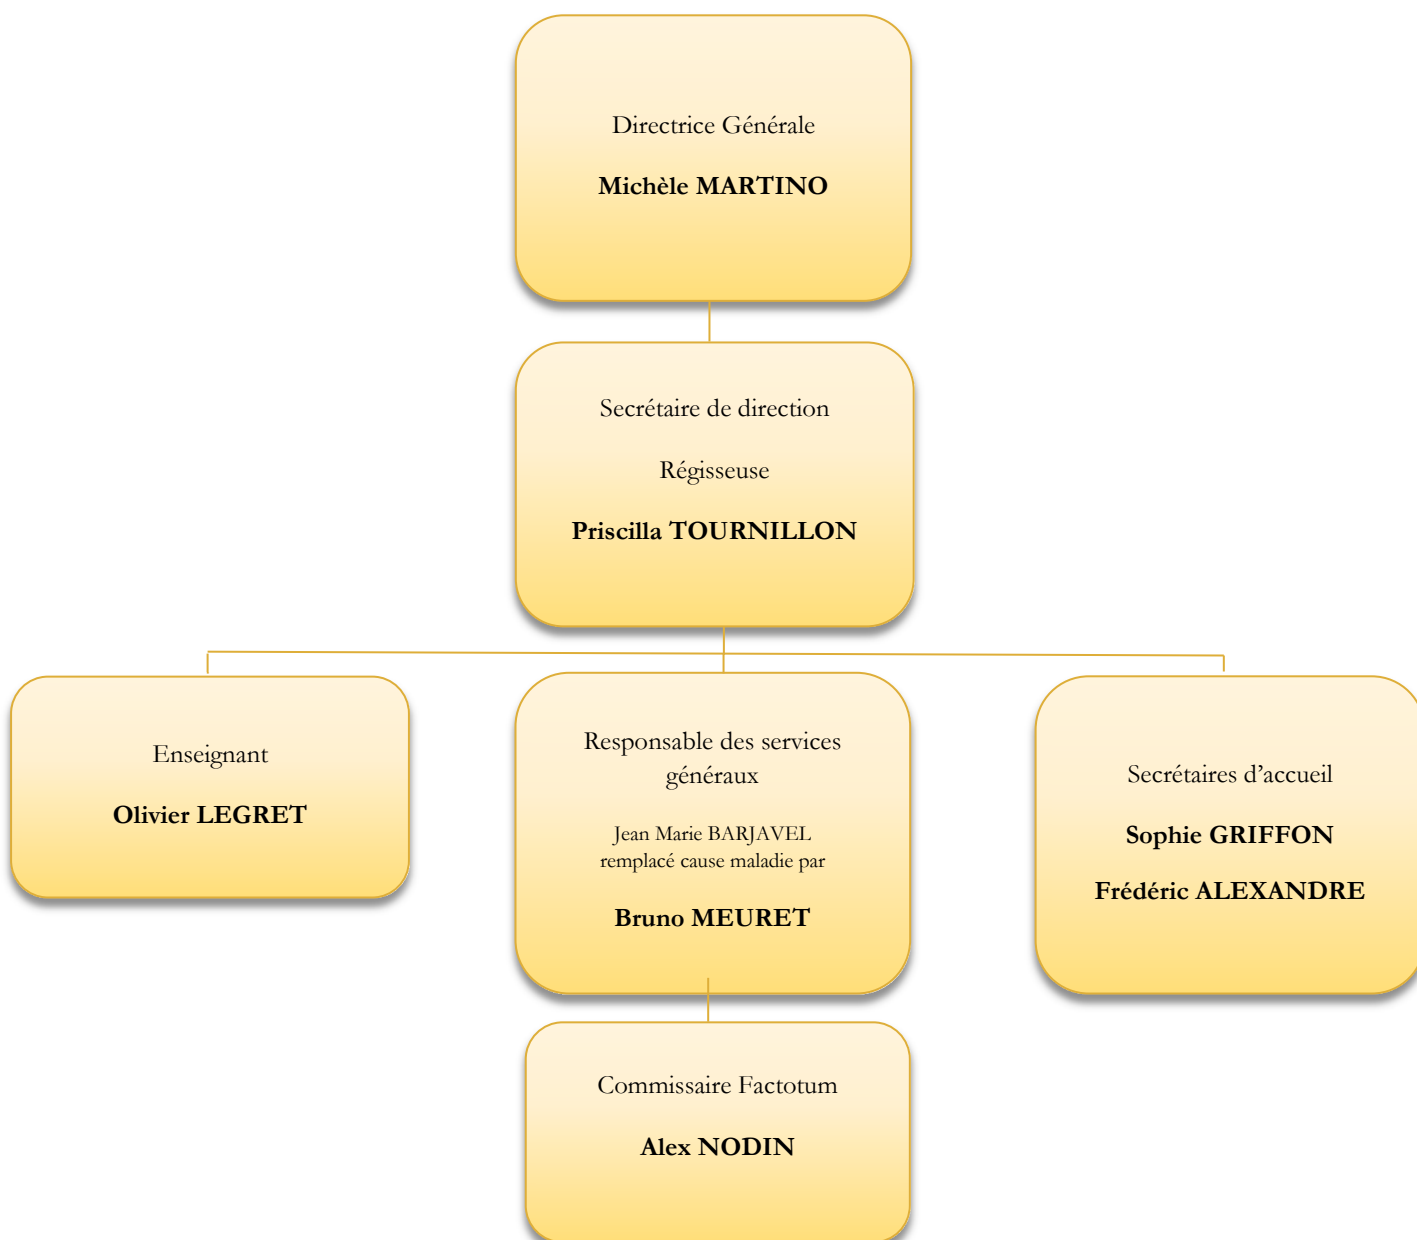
Directrice Générale

**Michèle MARTINO**

Secrétaire de direction

Régisseuse

**Priscilla TOURNILLON**

Enseignant

**Olivier LEGRET**

Responsable des services généraux

Jean Marie BARJAVEL remplacé cause maladie par

**Bruno MEURET**

Secrétaires d'accueil

**Sophie GRIFFON**

**Frédéric ALEXANDRE**

Commissaire Factotum

**Alex NODIN**